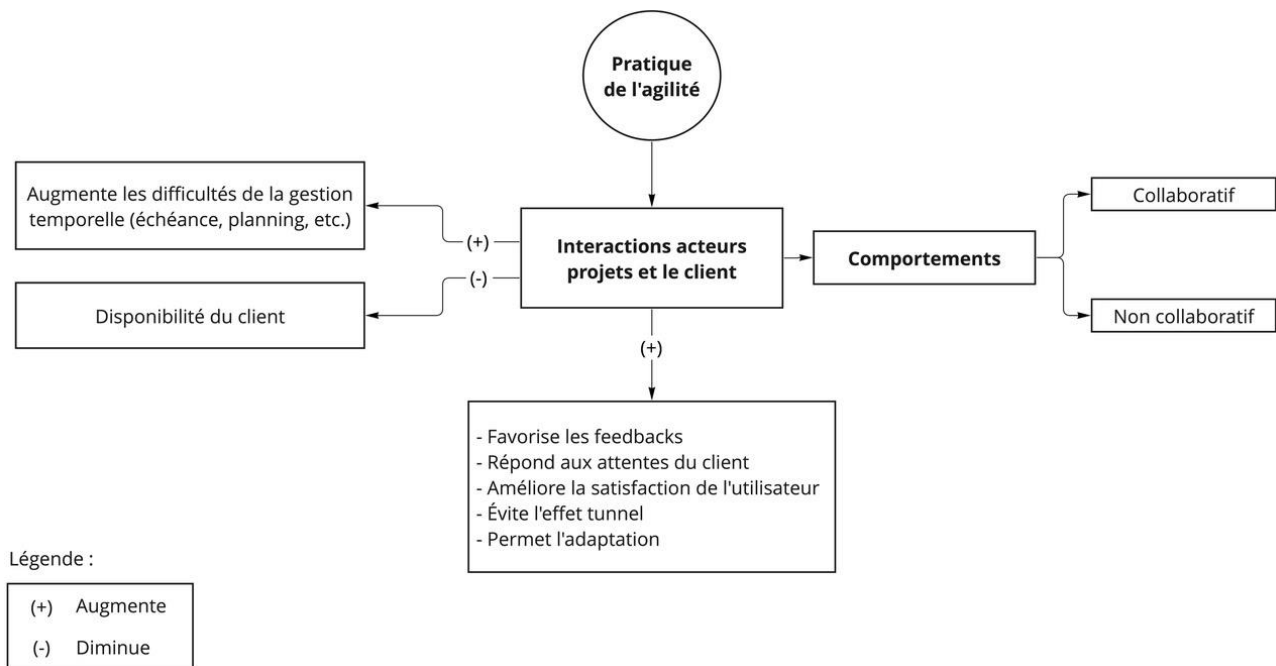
Pratique de l'agilité

Augmente les difficultés de la gestion temporelle (échéance, planning, etc.)

(+)

(-)

Disponibilité du client

Interactions acteurs projets et le client

Comportements

Collaboratif

Non collaboratif

(+)

- Favorise les feedbacks
- Répond aux attentes du client
- Améliore la satisfaction de l'utilisateur
- Évite l'effet tunnel
- Permet l'adaptation

Légende :

(+) Augmente
(-) Diminue